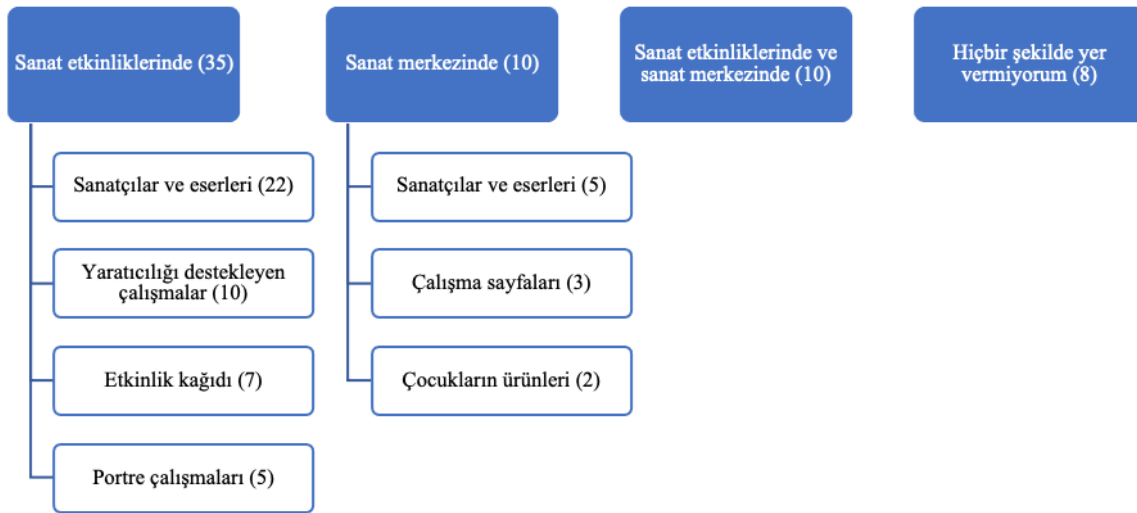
Sanat etkinliklerinde (35)

Sanatçılar ve eserleri (22)

Yaratıcılığı destekleyen çalışmalar (10)

Etkinlik kağıdı (7)

Portre çalışmaları (5)

Sanat merkezinde (10)

Sanatçılar ve eserleri (5)

Çalışma sayfaları (3)

Çocukların ürünleri (2)

Sanat etkinliklerinde ve sanat merkezinde (10)

Hiçbir şekilde yer vermiyorum (8)